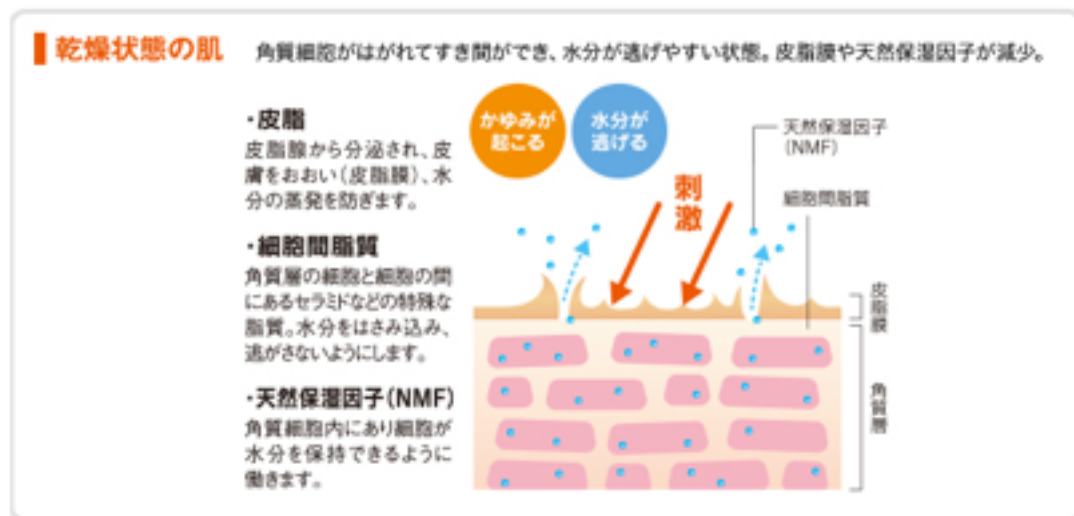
乾燥状態の肌　角質細胞がはがれてすき間ができ、水分が逃げやすい状態。皮脂膜や天然保湿因子が減少。

・皮脂
皮脂腺から分泌され、皮膚をおおい（皮脂膜）、水分の蒸発を防ぎます。

・細胞間脂質
角質層の細胞と細胞の間にあるセラミドなどの特殊な脂質。水分をはさみ込み、逃がさないようにします。

・天然保湿因子（NMF）
角質細胞内にあり細胞が水分を保持できるように働きます。

かゆみが起こる

水分が逃げる

刺激

天然保湿因子（NMF）

細胞間脂質

皮脂膜

角質層